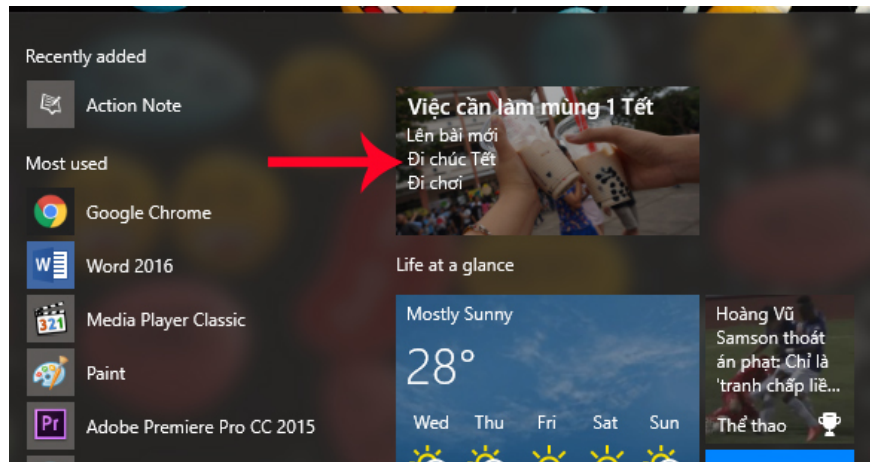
Recently added

Action Note

Most used

Google Chrome

Word 2016

Media Player Classic

Paint

Adobe Premiere Pro CC 2015

Việc cần làm mùng 1 Tết
Lên bài mới
Đi chúc Tết
Đi chơi

Life at a glance

Mostly Sunny
28°
Wed Thu Fri Sat Sun

Hoàng Vũ Samson thoát án phạt: Chỉ là 'tranh chấp liề...
Thể thao